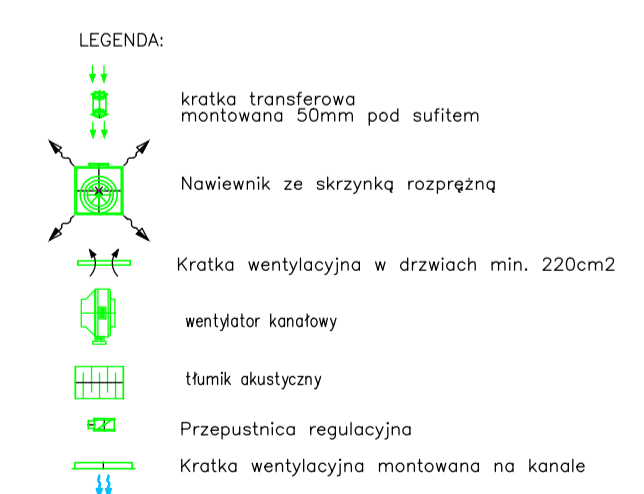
LEGENDA:

kratka transferowa montowana 50mm pod sufitem

Nawiewnik ze skrzynką rozprężną

Kratka wentylacyjna w drzwiach min. 220cm2

wentylator kanałowy

tłumik akustyczny

Przepustnica regulacyjna

Kratka wentylacyjna montowana na kanale